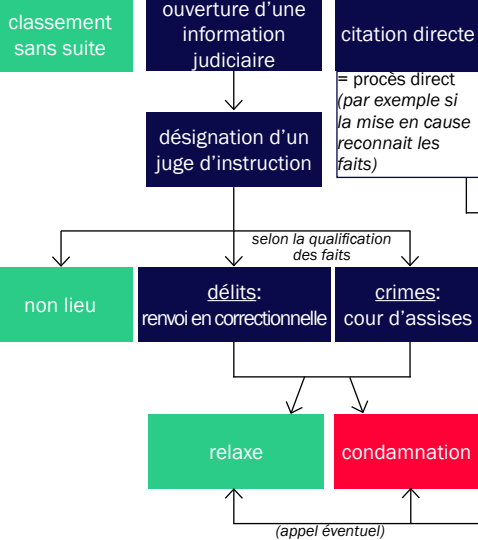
classement sans suite

ouverture d'une information judiciaire

citation directe

= procès direct
*(par exemple si la mise en cause reconnait les faits)*

désignation d'un juge d'instruction

*selon la qualification des faits*

non lieu

délits: renvoi en correctionnelle

crimes: cour d'assises

relaxe

condamnation

*(appel éventuel)*